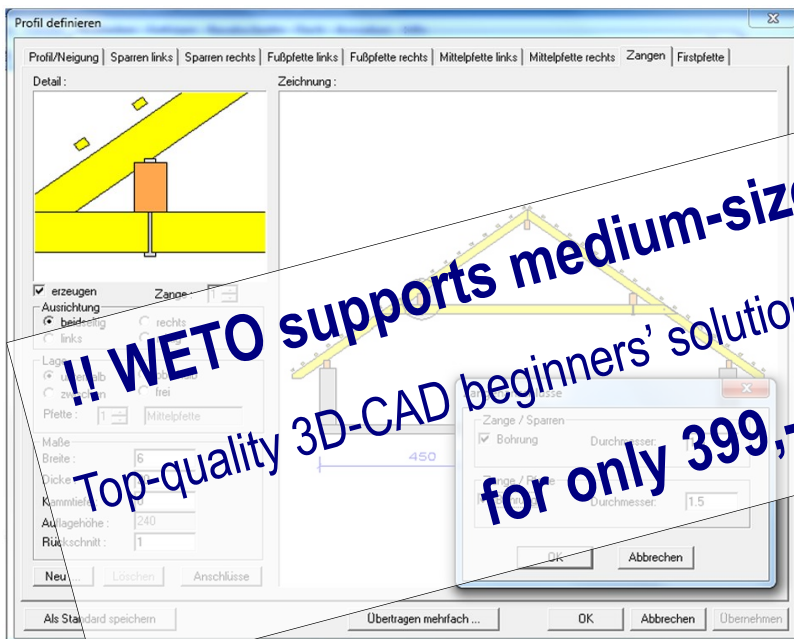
Profil definieren

Profil/Neigung | Sparren links | Sparren rechts | Fußpfette links | Fußpfette rechts | Mittelpfette links | Mittelpfette rechts | Zangen | Firstpfette

Detail :

Zeichnung :

!! WETO supports medium-size

Top-quality 3D-CAD beginners' solution

for only 399,-

erzeugen

Zange :

Ausrichtung

beidseitig

rechts

links

Lage

Pfette :

Mittelpfette

Maße

Breite :

6

Dicke

Kammtiefe

Auflagehöhe :

240

Rückschnitt :

1

450

Zange / Sparren

Bohrung

Durchmesser:

Durchmesser:

1.5

OK

Abbrechen

Neu...

Löschen

Anschlüsse

Als Standard speichern

Übertragen mehrfach ...

OK

Abbrechen

Übernehmen